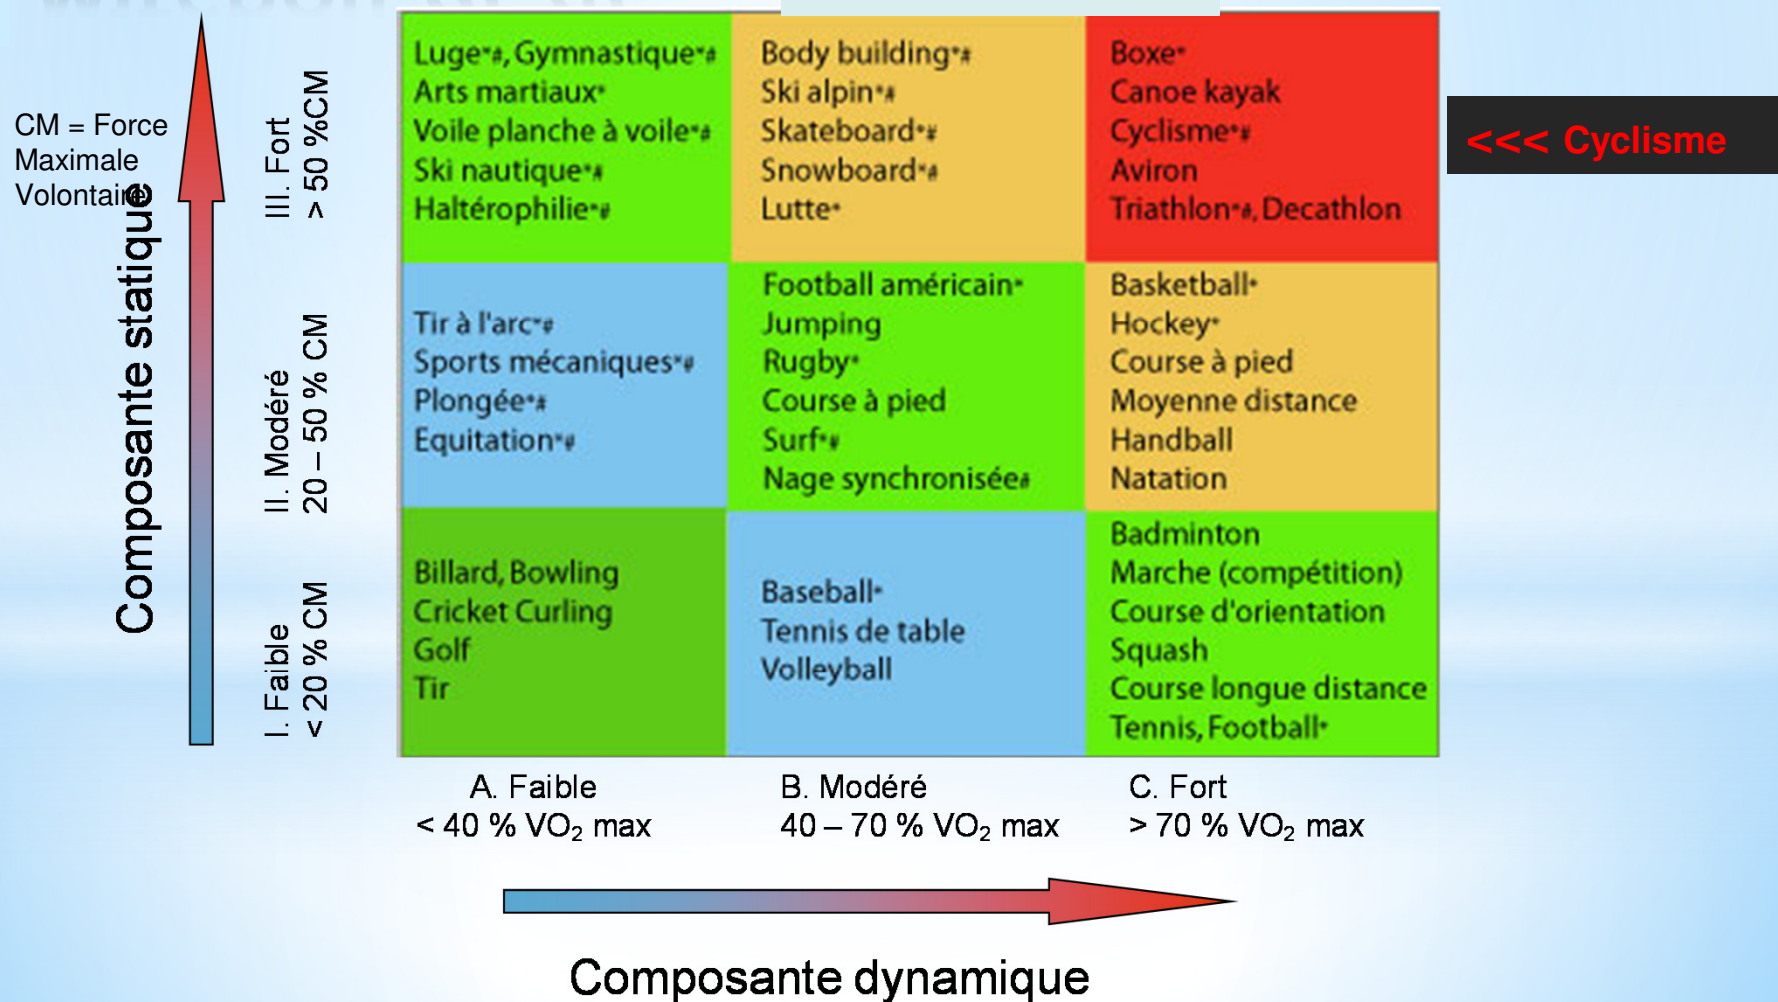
CM = Force Maximale Volontaire

Composante statique

III. Fort
> 50 %CM

II. Modéré
20 – 50 % CM

I. Faible
< 20 % CM

| Luge*#, Gymnastique*# Arts martiaux* Voile planche à voile*# Ski nautique*# Haltérophilie*# | Body building*# Ski alpin*# Skateboard*# Snowboard*# Lutte* | Boxe* Canoe kayak Cyclisme*# Aviron Triathlon*#, Decathlon |
|---|---|---|
| Tir à l'arc*# Sports mécaniques*# Plongée*# Equitation*# | Football américain* Jumping Rugby* Course à pied Surf*# Nage synchronisée# | Basketball* Hockey* Course à pied Moyenne distance Handball Natation |
| Billard, Bowling Cricket Curling Golf Tir | Baseball* Tennis de table Volleyball | Badminton Marche (compétition) Course d'orientation Squash Course longue distance Tennis, Football* |

<<< Cyclisme

A. Faible
< 40 % $VO_2$ max

B. Modéré
40 – 70 % $VO_2$ max

C. Fort
> 70 % $VO_2$ max

Composante dynamique